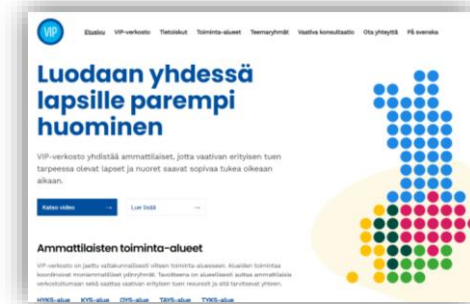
VIP

Etusivu VIP-verkosto Tietoiskut Toiminta-alueet Teemaryhmät Vaativa konsultaatio Ota yhteyttä På svenska

Luodaan yhdessä lapsille parempi huominen

VIP-verkosto yhdistää ammattilaiset, jotta vaativan erityisen tuen tarpeessa olevat lapset ja nuoret saavat sopivaa tukea oikeaan aikaan.

Katso video →

Lue lisää →

Ammattilaisten toiminta-alueet

VIP-verkosto on jaettu valtakunnallisesti viiteen toiminta-alueeseen. Alueiden toimintaa koordinoivat moniammatilliset johtoryhmät. Tavoitteena on alueellisesti auttaa ammattilaisia verkostoitumaan sekä saattaa vaativan erityisen tuen resurssit ja sisältö tarvitsevat yhteen.

HYKS-alue KYS-alue OYS-alue TAYS-alue TYKS-alue